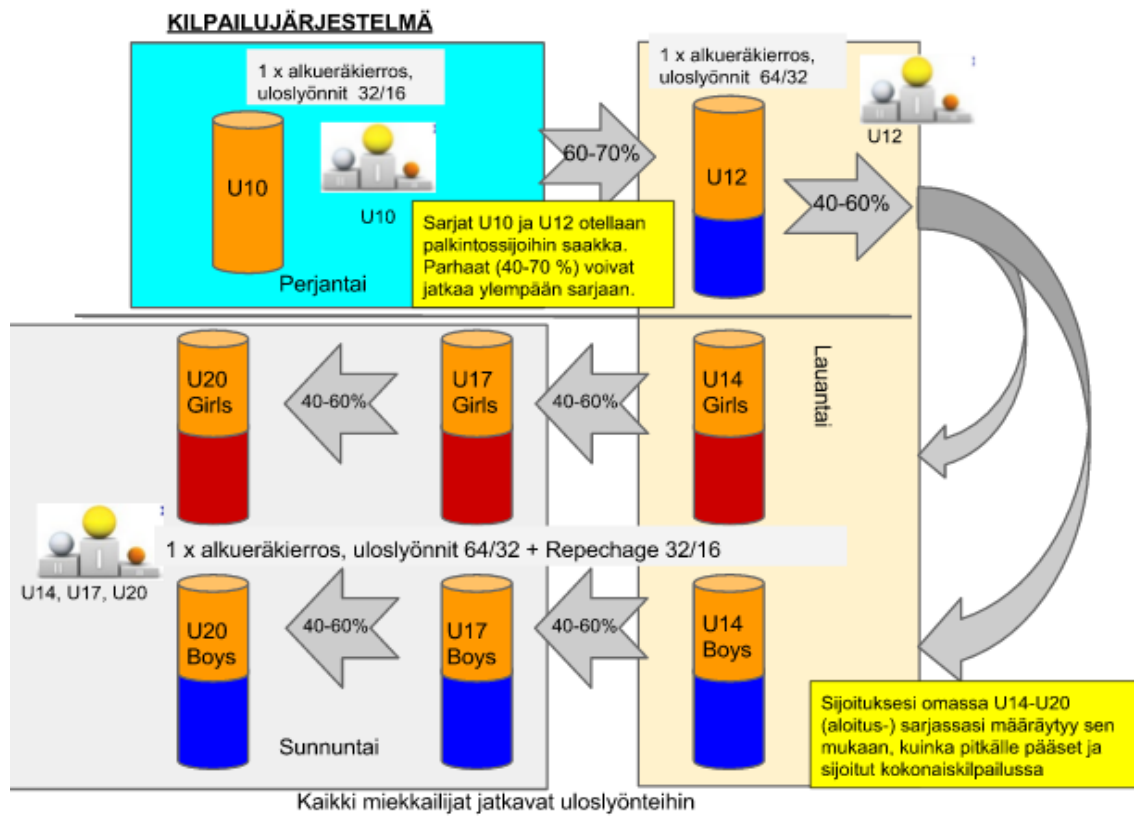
KILPAILUJÄRJESTELMÄ

1 x alkueräkierros, uloslyönnit 32/16

U10

U10

Perjantai

60-70%

1 x alkueräkierros, uloslyönnit 64/32

U12

U12

40-60%

Sarjat U10 ja U12 otellaan palkintossijoihin saakka. Parhaat (40-70 %) voivat jatkaa ylempään sarjaan.

Lauantai

U20 Girls

40-60%

U17 Girls

40-60%

U14 Girls

1 x alkueräkierros, uloslyönnit 64/32 + Repechage 32/16

U14, U17, U20

U20 Boys

40-60%

U17 Boys

40-60%

U14 Boys

Sunnuntai

Sijoituksesi omassa U14-U20 (aloitus-) sarjassasi määräytyy sen mukaan, kuinka pitkälle pääset ja sijoitut kokonaiskilpailussa

Kaikki miekkailijat jatkavat uloslyönteihin